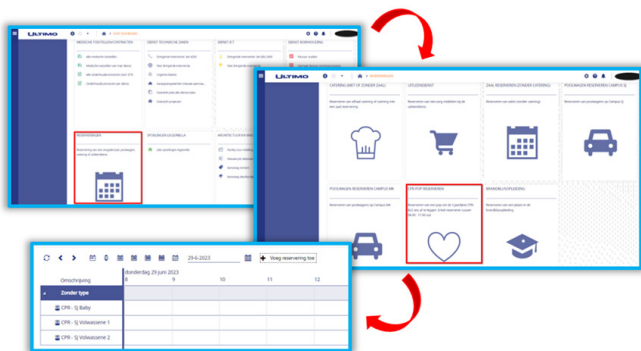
ULTIMO

MEDISCHE TOESTELLEN (CENTRALE TEK)

DIENST TECHNISCHE ZAKEN

DIENST ICT

DIENST BEVEILIGING

RESERVERINGEN

OPVOLGEN GEZONDHEID

ARCHIEF EN ADMINISTRATIE

ULTIMO

CATERING (BINNENDIENST / ZALEN)

UITLEENDIENST

ZAAL RESERVEREN (ZONDER CATERING)

POOLWAGEN RESERVEREN CAMPUS SJ

POOLWAGEN RESERVEREN CAMPUS MK

CPR POP RESERVEREN

BRANDBLUSOPLEIDING

29-6-2023

Voeg reservering toe

Omschrijving

donderdag 29 juni 2023

8

9

10

11

12

Zonder type

CPR - SJ Baby

CPR - SJ Volwassene 1

CPR - SJ Volwassene 2